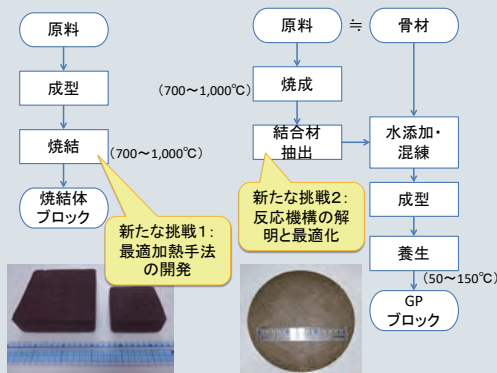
原料

成型

焼結

(700～1,000℃)

焼結体ブロック

新たな挑戦1：最適加熱手法の開発

原料 ≒ 骨材

(700～1,000℃)

焼成

結合材抽出

水添加・混練

新たな挑戦2：反応機構の解明と最適化

成型

養生

(50～150℃)

GPブロック